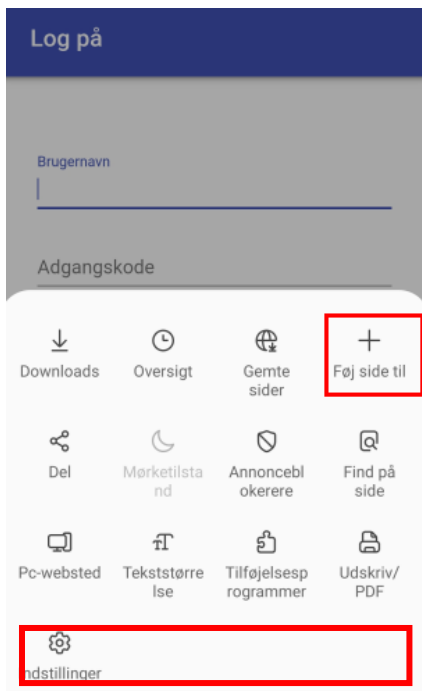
Log på

Brugernavn

Adgangskode

Downloads

Oversigt

Gemte sider

Føj side til

Del

Mørketilstand

Annonceblokerere

Find på side

Pc-websted

Tekststørrelse

Tilføjelsesprogrammer

Udskriv/ PDF

ndstillinger